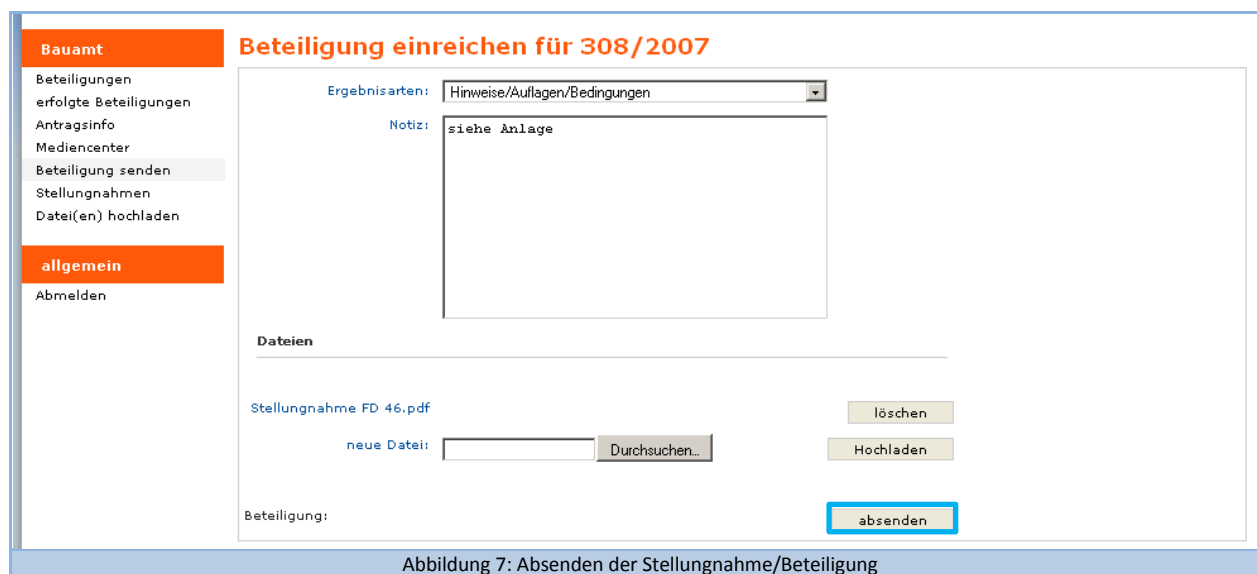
Bauamt

Beteiligungen
erfolgte Beteiligungen
Antragsinfo
Mediencenter
Beteiligung senden
Stellungnahmen
Datei(en) hochladen

allgemein

Abmelden

Beteiligung einreichen für 308/2007

Ergebnisarten: Hinweise/Auflagen/Bedingungen

Notiz: siehe Anlage

Dateien

Stellungnahme FD 46.pdf löschen

neue Datei: Durchsuchen... Hochladen

Beteiligung: absenden

Abbildung 7: Absenden der Stellungnahme/Beteiligung